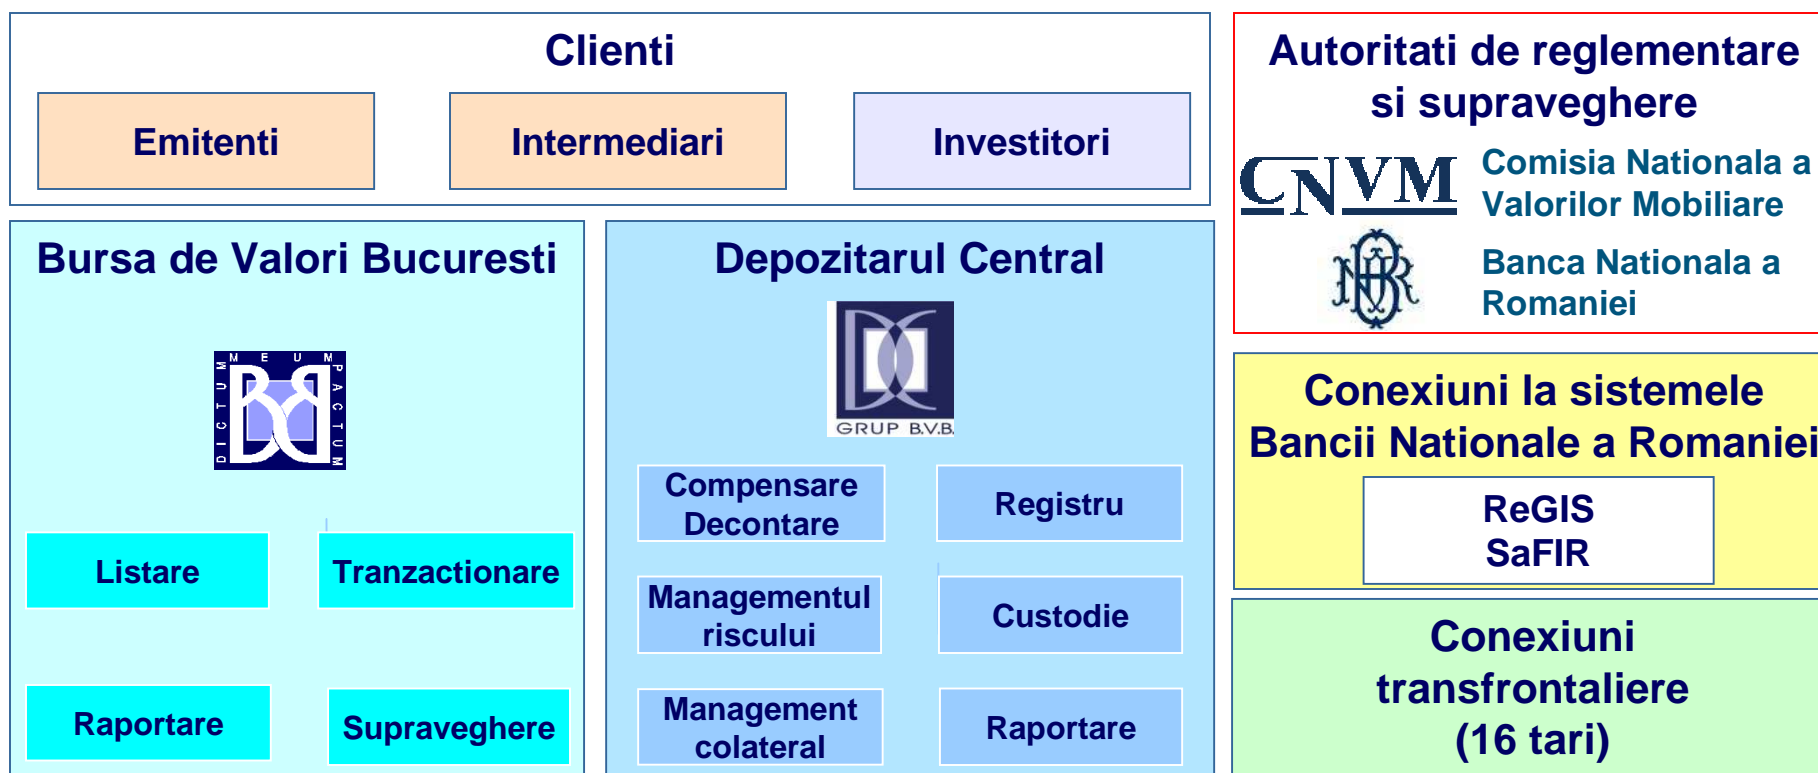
Clienti

Emitenti

Intermediari

Investitori

Autoritati de reglementare si supraveghere

CNVM

Comisia Nationala a Valorilor Mobiliare

Banca Nationala a Romaniei

Bursa de Valori Bucuresti

DICTUM MEUM PACTUM

Listare

Tranzactionare

Raportare

Supraveghere

Depozitarul Central

GRUP B.V.B.

Compensare Decontare

Registru

Managementul riscului

Custodie

Management colateral

Raportare

Conexiuni la sistemele Bancii Nationale a Romaniei

ReGIS
SaFIR

Conexiuni transfrontaliere (16 tari)